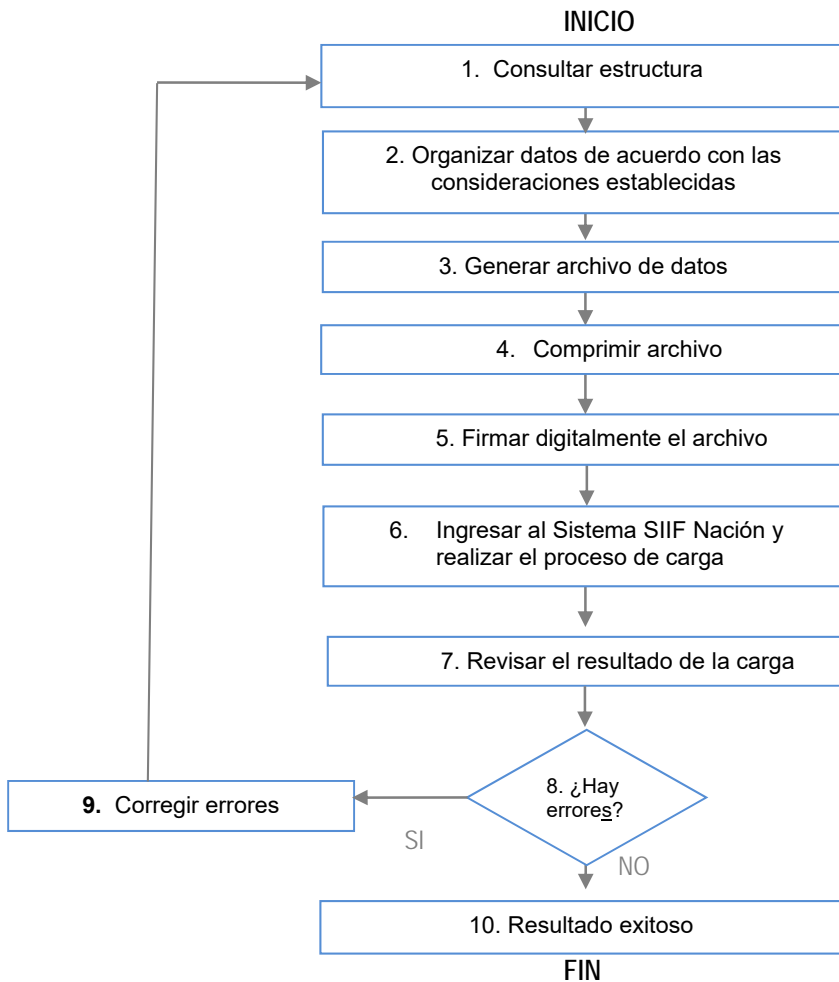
INICIO

1. Consultar estructura

2. Organizar datos de acuerdo con las consideraciones establecidas

3. Generar archivo de datos

4. Comprimir archivo

5. Firmar digitalmente el archivo

6. Ingresar al Sistema SIIF Nación y realizar el proceso de carga

7. Revisar el resultado de la carga

8. ¿Hay errores?

9. Corregir errores

SI

NO

10. Resultado exitoso

FIN